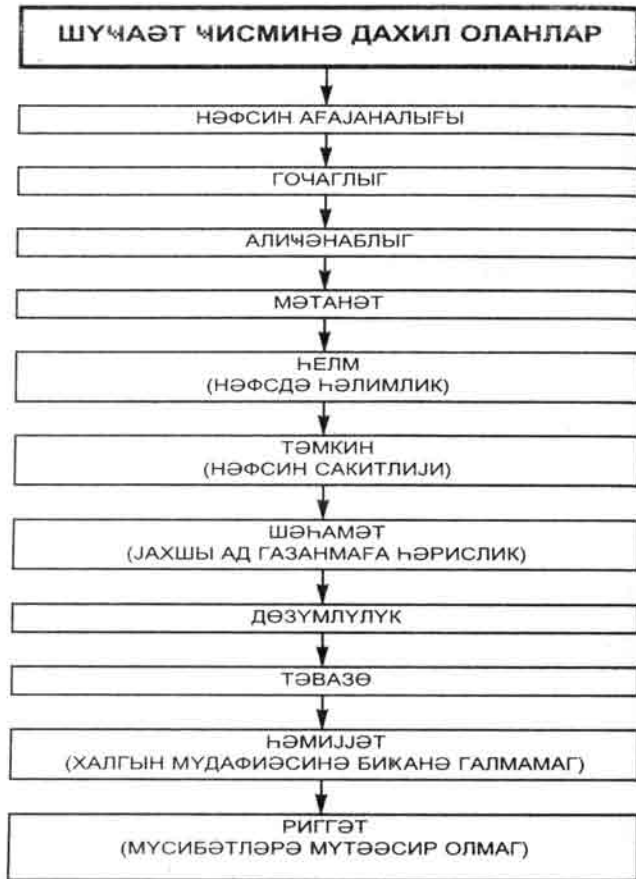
ШҮЧАӘТ ЧИСМИНӘ ДАХИЛ ОЛАНЛАР

НӘФСИН АҒАЈАНАЛЫҒЫ

ГОЧАГЛЫГ

АЛИЧӘНАБЛЫГ

МӘТАНӘТ

ҺЕЛМ
(НӘФСДӘ ҺӘЛИМЛИК)

ТӘМКИН
(НӘФСИН САКИТЛИЈИ)

ШӘҺАМӘТ
(ЈАХШЫ АД ГАЗАНМАҒА ҺӘРИСЛИК)

ДӨЗҮМЛҮЛҮК

ТӘВАЗӨ

ҺӘМИЈЈӘТ
(ХАЛГЫН МҮДАФИӘСИНӘ БИКАНӘ ГАЛМАМАГ)

РИГГӘТ
(МҮСИБӘТЛӘРӘ МҮТӘӘСИР ОЛМАГ)